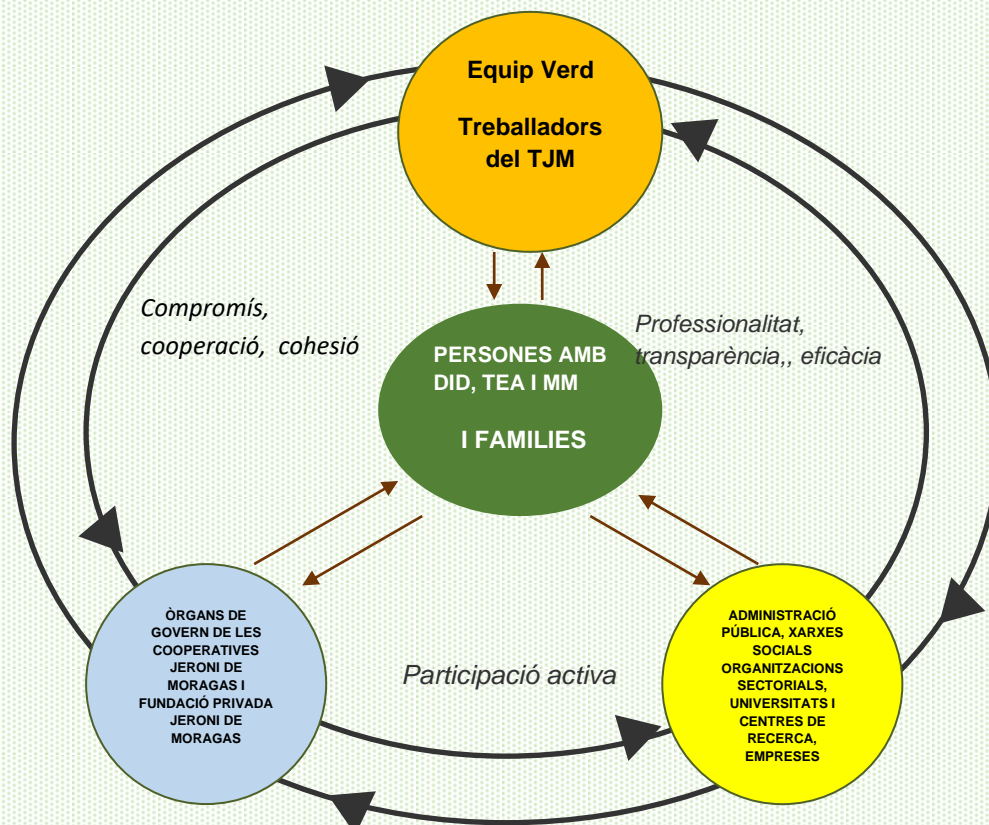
Equip Verd

Treballadors del TJM

Compromís, cooperació, cohesió

PERSONES AMB DID, TEA I MM

I FAMILIES

Professionalitat, transparència,, eficàcia

ÒRGANS DE GOVERN DE LES COOPERATIVES JERONI DE MORAGAS I FUNDACIÓ PRIVADA JERONI DE MORAGAS

Participació activa

ADMINISTRACIÓ PÚBLICA, XARXES SOCIALS ORGANITZACIONS SECTORIALS, UNIVERSITATS I CENTRES DE RECERCA, EMPRESES